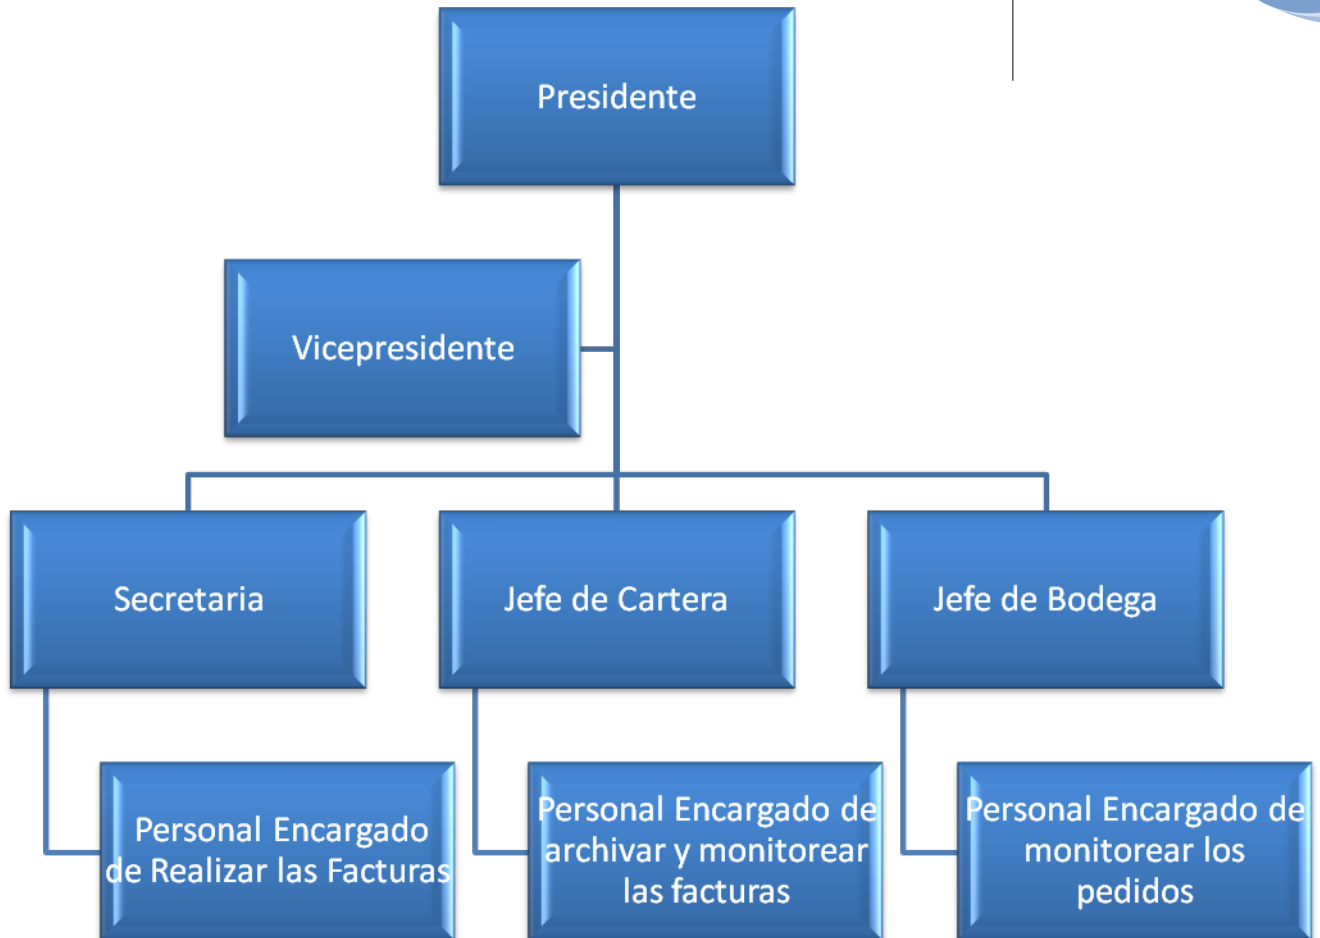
Presidente

Vicepresidente

Secretaria

Jefe de Cartera

Jefe de Bodega

Personal Encargado de Realizar las Facturas

Personal Encargado de archivar y monitorear las facturas

Personal Encargado de monitorear los pedidos